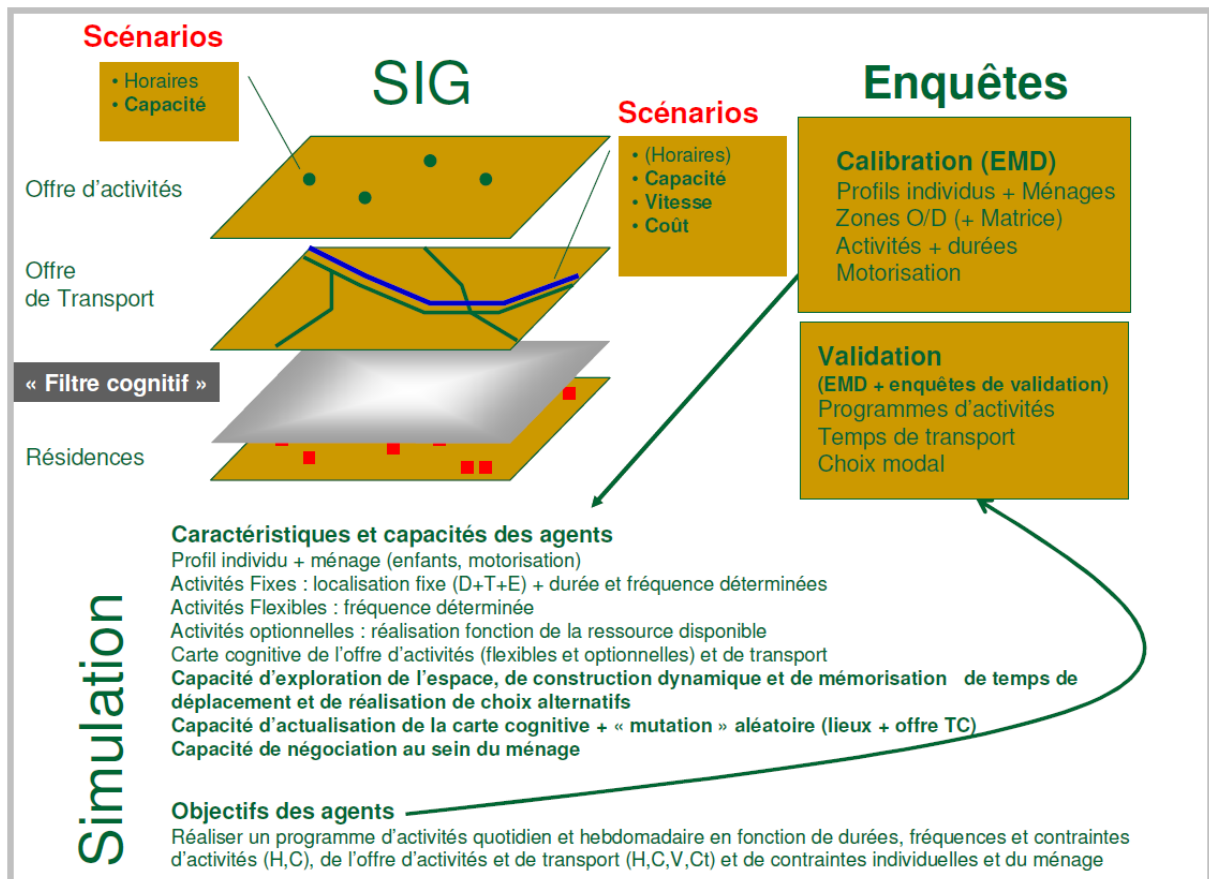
Scénarios
• Horaires
• Capacité

SIG

Enquêtes

Scénarios
• (Horaires)
• Capacité
• Vitesse
• Coût

Offre d'activités

Offre de Transport

« Filtre cognitif »

Résidences

Calibration (EMD)
Profils individus + Ménages
Zones O/D (+ Matrice)
Activités + durées
Motorisation

Validation
(EMD + enquêtes de validation)
Programmes d'activités
Temps de transport
Choix modal

Simulation

Caractéristiques et capacités des agents
Profil individu + ménage (enfants, motorisation)
Activités Fixes : localisation fixe (D+T+E) + durée et fréquence déterminées
Activités Flexibles : fréquence déterminée
Activités optionnelles : réalisation fonction de la ressource disponible
Carte cognitive de l'offre d'activités (flexibles et optionnelles) et de transport
Capacité d'exploration de l'espace, de construction dynamique et de mémorisation de temps de déplacement et de réalisation de choix alternatifs
Capacité d'actualisation de la carte cognitive + « mutation » aléatoire (lieux + offre TC)
Capacité de négociation au sein du ménage

Objectifs des agents
Réaliser un programme d'activités quotidien et hebdomadaire en fonction de durées, fréquences et contraintes d'activités (H,C), de l'offre d'activités et de transport (H,C,V,Ct) et de contraintes individuelles et du ménage